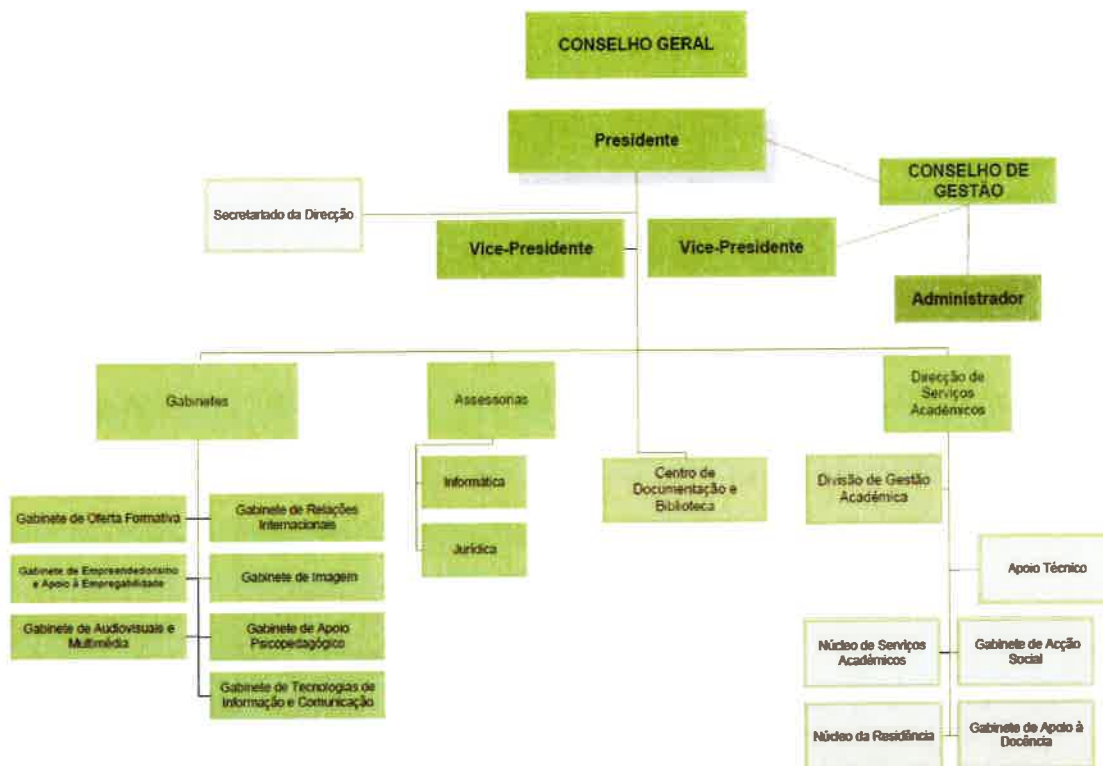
CONSELHO GERAL

Presidente

CONSELHO DE GESTÃO

Secretariado da Direcção

Vice-Presidente

Vice-Presidente

Administrador

Gabinetes

Assessorias

Direcção de Serviços Académicos

Informática

Jurídica

Centro de Documentação e Biblioteca

Divisão de Gestão Académica

Gabinete de Oferta Formativa

Gabinete de Relações Internacionais

Gabinete de Empreendedorismo e Apoio à Empregabilidade

Gabinete de Imagem

Gabinete de Audiovisuais e Multimédia

Gabinete de Apoio Psicopedagógico

Gabinete de Tecnologias de Informação e Comunicação

Apoio Técnico

Núcleo de Serviços Académicos

Gabinete de Acção Social

Núcleo da Residência

Gabinete de Apoio à Docência